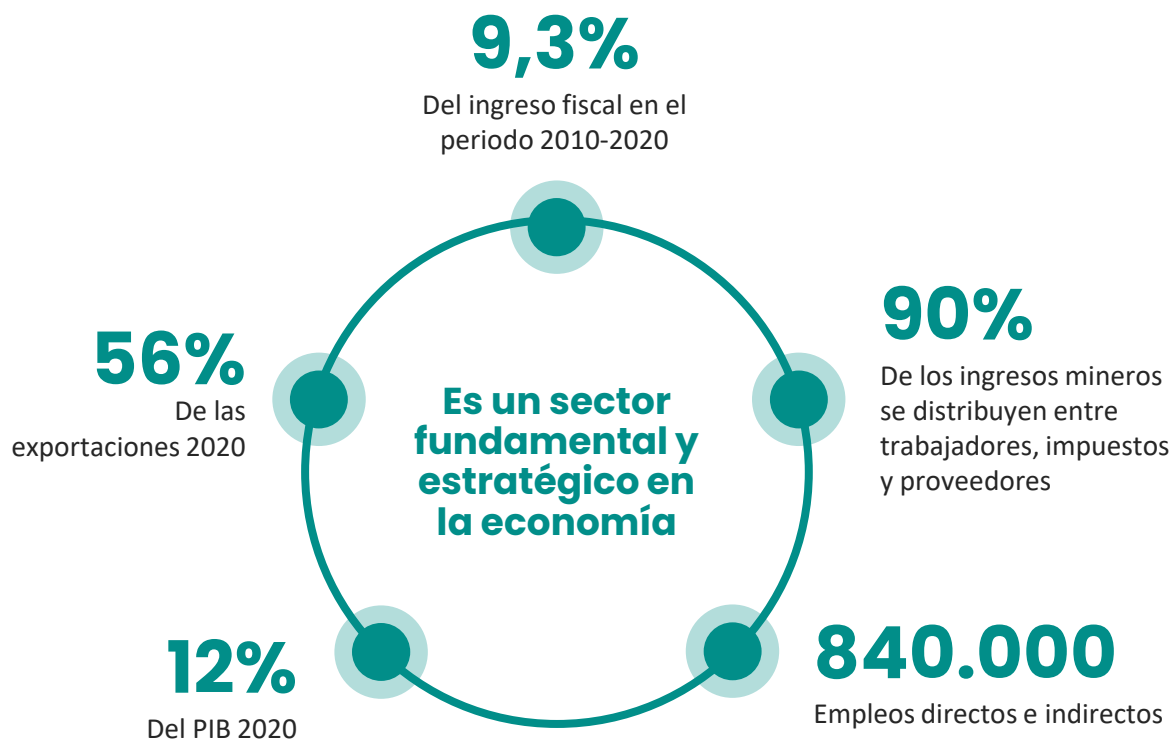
9,3%
Del ingreso fiscal en el periodo 2010-2020

56%
De las exportaciones 2020

Es un sector fundamental y estratégico en la economía

90%
De los ingresos mineros se distribuyen entre trabajadores, impuestos y proveedores

12%
Del PIB 2020

840.000
Empleos directos e indirectos